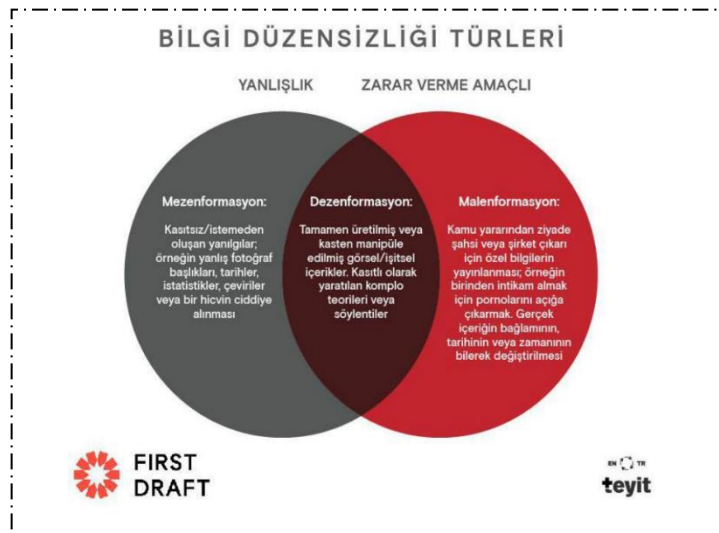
BİLGİ DÜZENSİZLİĞİ TÜRLERİ

YANLIŞLIK

ZARAR VERME AMAÇLI

Mezenformasyon:

Kasıtsız/istemeden oluşan yanılgılar; örneğin yanlış fotoğraf başlıkları, tarihler, istatistikler, çeviriler veya bir hicvin ciddiye alınması

Dezenformasyon:

Tamamen üretilmiş veya kasten manipüle edilmiş görsel/işitsel içerikler. Kasıtlı olarak yaratılan komplo teorileri veya söylentiler

Malenformasyon:

Kamu yararından ziyade şahsi veya şirket çıkarı için özel bilgilerin yayınlanması; örneğin birinden intikam almak için pornolarını açığa çıkarmak. Gerçek içeriğin bağlamının, tarihinin veya zamanının bilerek değiştirilmesi

FIRST DRAFT

EN TR

teyit